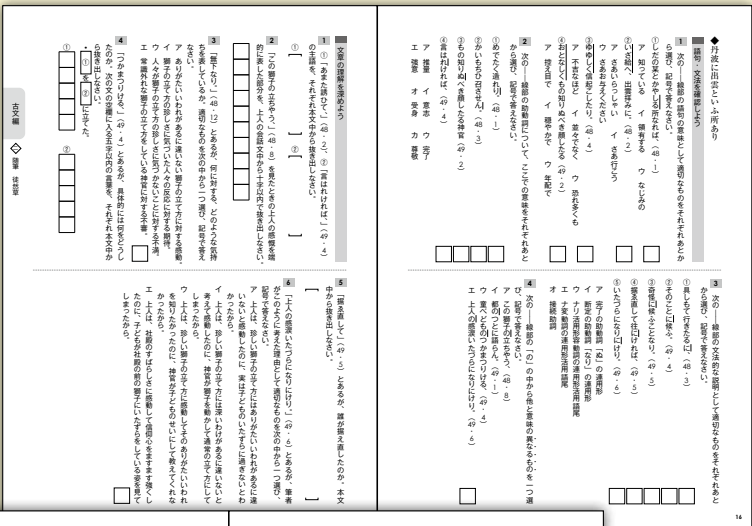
◆丹波に出雲といふ所あり

語句・文法を確認しよう

1 次の――線部の語句の意味として適切なものをそれぞれあとから選び、記号で答えなさい。

① しだの者どもあまた誘ひて（48・1）
ア 知っている　イ 領有する　ウ なじみの

② いざ給へ、出雲拝みに。（48・2）
ア さあいらっしゃい　イ さあ行こう

③ ゆゆしく信おこしたり。（48・4）
ア 不吉なほどに　イ 並々でなく　ウ 恐れ多くも

④ おとなしく物知りぬべき顔したる（49・2）
ア 控え目で　イ 穏やかで　ウ 年配で

⑤ もの知りぬべき顔したる神官（49・2）

⑥ 言はれければ、（49・4）
ア 推量　イ 意志　ウ 完了
エ 強意　オ 受身　カ 尊敬

2 次の――線部の助動詞について、ここでの意味をそれぞれあとから選び、記号で答えなさい。

① めでたく造れり。（48・1）

② かしこまりさぶらひて（48・4）

3 次の――線部の文法的な説明として適切なものをそれぞれあとから選び、記号で答えなさい。

① 具して行きたるに、（48・3）

② そのことに候ふ。（49・4）

③ 奇怪に候ふことなり。（49・5）

④ 上人涙むなしくなりにけり。（49・6）

⑤ いたづらになりにけり。（49・6）

ア 完了の助動詞「ぬ」の連用形
イ 断定の助動詞「なり」の連用形
ウ ナリ活用形容動詞の連用形活用語尾
エ ナ変動詞の連用形活用語尾
オ 接続助詞

4 次の――線部「の」の中から他と意味の異なるものを一つ選び、記号で答えなさい。

ア この獅子の立ちやう、（48・8）
イ 都のつとに語らん。（48・8）
ウ 童べのしわざなり、（49・6）
エ 上人の感涙いたづらになりにけり。（49・6）

文章の理解を深めよう

1 ①「あまた誘ひて」（48・2）、②「言はれければ」（49・4）の主語を、それぞれ本文中から抜き出しなさい。

① 
②

2 「この獅子の立ちやう、」（48・8）を見たときの上人の心情を端的に表した部分を、上人の会話文中から十字以内で抜き出しなさい。

3 「驚きなり」（48・12）とあるが、何に対する、どのような気持ちを表しているか。適切なものを次の中から一つ選び、記号で答えなさい。

ア ありがたいいわれがあるに違いない獅子の立て方に対する感動。
イ 獅子の立て方の珍しさに気づかない人々に対する軽蔑。
ウ 人々が獅子の立て方の珍しさに気づかないことに対する不満。
エ 常識外れな獅子の立て方をしている神官に対する怒り。

4 「つかまつりける」（49・4）とあるが、具体的には何をどうしたのか。次の文の空欄に入る五字以内の言葉を、それぞれ本文中から抜き出しなさい。

①（　）を、②（　）に立てた。

5 「据ゑ直して」（49・5）とあるが、誰が据ゑ直したのか。本文中から抜き出しなさい。

6 「上人の感涙いたづらになりにけり。」（49・6）とあるが、筆者がこのように考えた理由として適切なものを次の中から一つ選び、記号で答えなさい。

ア 上人は、獅子の立て方にはありがたいいわれがあるに違いないと感激していたが、実は子どものいたずらに過ぎないとわかったから。
イ 上人は、珍しい獅子の立て方には深いわけがあるに違いないと考えて感動したが、神官が獅子を動かして通常の立て方にしてしまったから。
ウ 上人は、珍しい獅子の立て方に感動してそのありがたいいわれを知りたかったのに、神官が子どものせいにして教えてくれなかったから。
エ 上人は、社殿のすばらしさに感動して信仰心を深めようとしたのに、子どもが社殿の獅子にいたずらをしている姿を見てしまったから。

古文編　随筆　徒然草

16